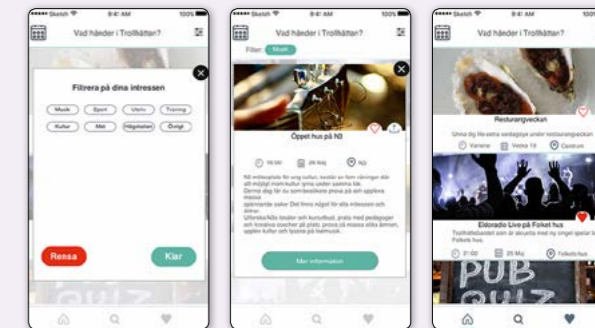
Sketch 9:41 AM 100%

Vad händer i Trollhättan?

Filtrera på dina intressen

Musik Sport Uteliv Träning

Kultur Mat Högtider Övrigt

Rensa

Klar

Sketch 9:41 AM 100%

Vad händer i Trollhättan?

Filter: Musik

Öppet hus på NÖ

16:00 29 Maj NÖ

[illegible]

Mer information

Sketch 9:41 AM 100%

Vad händer i Trollhättan?

Resturangveckan

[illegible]

Varierar Vecka 19 Centrum

Eldorado Live på Folket hus

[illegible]

21:00 25 Maj Folkets hus

PUB QUIZ